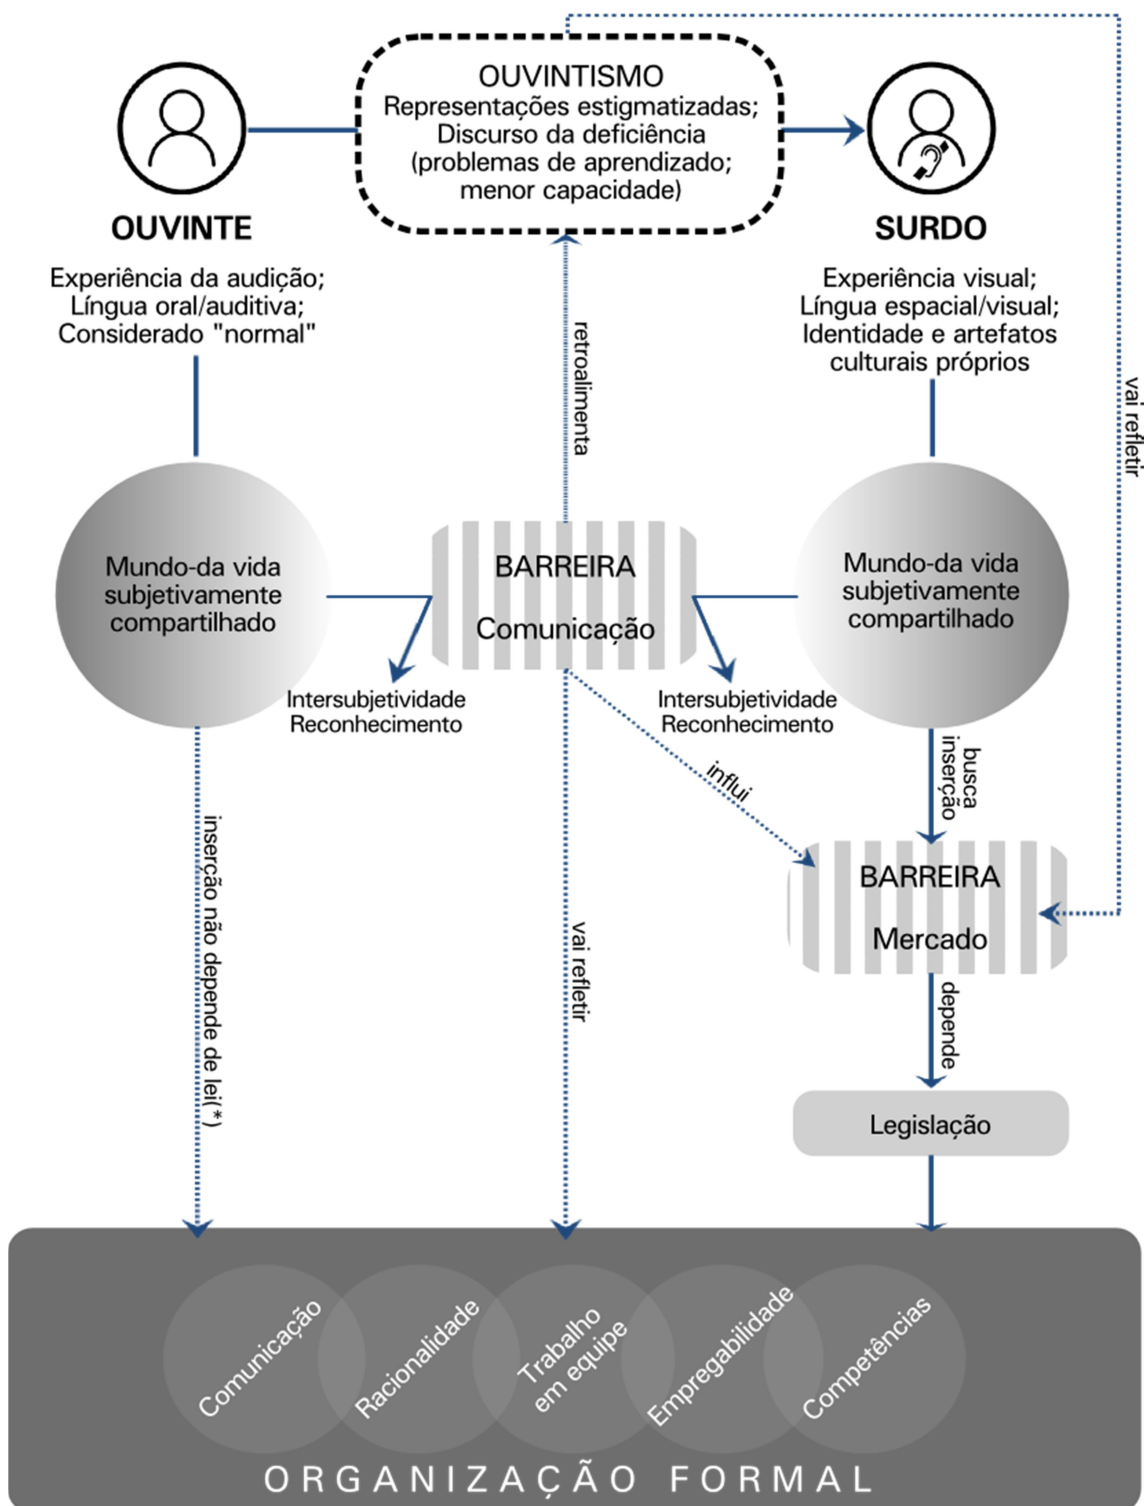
OUVINTISMO
Representações estigmatizadas;
Discurso da deficiência
(problemas de aprendizado;
menor capacidade)

OUVINTE

Experiência da audição;
Língua oral/auditiva;
Considerado "normal"

SURDO

Experiência visual;
Língua espacial/visual;
Identidade e artefatos
culturais próprios

retroalimenta

vai refletir

Mundo-da vida
subjetivamente
compartilhado

BARREIRA
Comunicação

Mundo-da vida
subjetivamente
compartilhado

Intersubjetividade
Reconhecimento

Intersubjetividade
Reconhecimento

busca
inserção

influi

inserção não depende de lei(*)

vai refletir

BARREIRA
Mercado

depende

Legislação

Comunicação
Racionalidade
Trabalho
em equipe
Empregabilidade
Competências

ORGANIZAÇÃO FORMAL